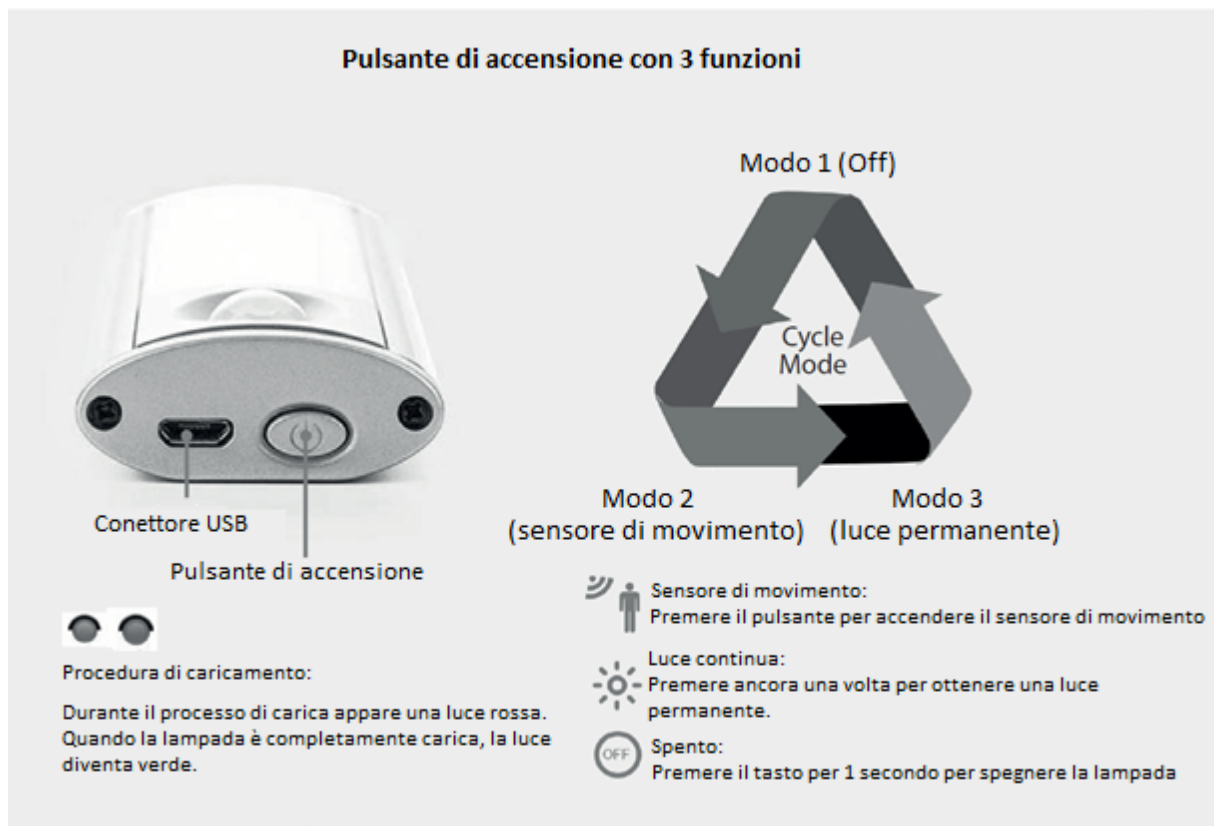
Pulsante di accensione con 3 funzioni

Conettore USB

Pulsante di accensione

Procedura di caricamento:

Durante il processo di carica appare una luce rossa. Quando la lampada è completamente carica, la luce diventa verde.

Modo 1 (Off)

Cycle Mode

Modo 2 (sensore di movimento)

Modo 3 (luce permanente)

Sensore di movimento:
Premere il pulsante per accendere il sensore di movimento

Luce continua:
Premere ancora una volta per ottenere una luce permanente.

OFF

Spento:
Premere il tasto per 1 secondo per spegnere la lampada